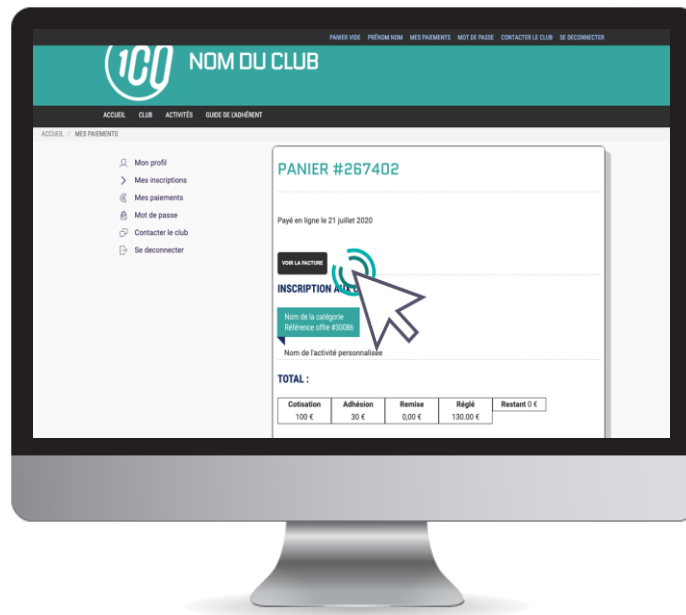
PANIER VIDE PRÉNOM NOM MES PAIEMENTS MOT DE PASSE CONTACTER LE CLUB SE DECONNECTER

1C0 NOM DU CLUB

ACCUEIL CLUB ACTIVITÉS GUIDE DE L'ADHÉRENT

ACCUEIL / MES PAIEMENTS

Mon profil
Mes inscriptions
Mes paiements
Mot de passe
Contacter le club
Se deconnecter

PANIER #267402

Payé en ligne le 21 juillet 2020

VOIR LA FACTURE

INSCRIPTION AU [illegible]

Nom de la catégorie
Référence offre #30086

Nom de l'activité personnalisée

TOTAL :

| Cotisation | Adhésion | Remise | Réglé | Restant 0 € |
|---|---|---|---|---|
| 100 € | 30 € | 0,00 € | 130,00 € | |